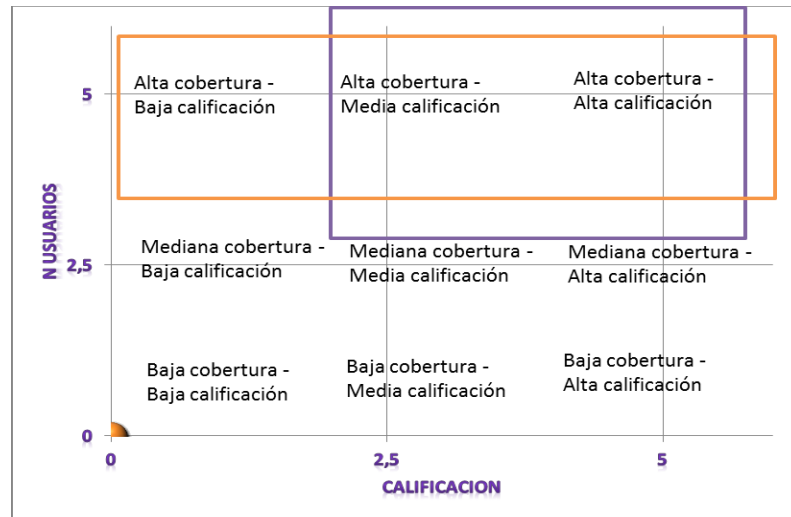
5
2,5
0
N USUARIOS

Alta cobertura - Baja calificación

Alta cobertura - Media calificación

Alta cobertura - Alta calificación

Mediana cobertura - Baja calificación

Mediana cobertura - Media calificación

Mediana cobertura - Alta calificación

Baja cobertura - Baja calificación

Baja cobertura - Media calificación

Baja cobertura - Alta calificación

0
2,5
5
CALIFICACION